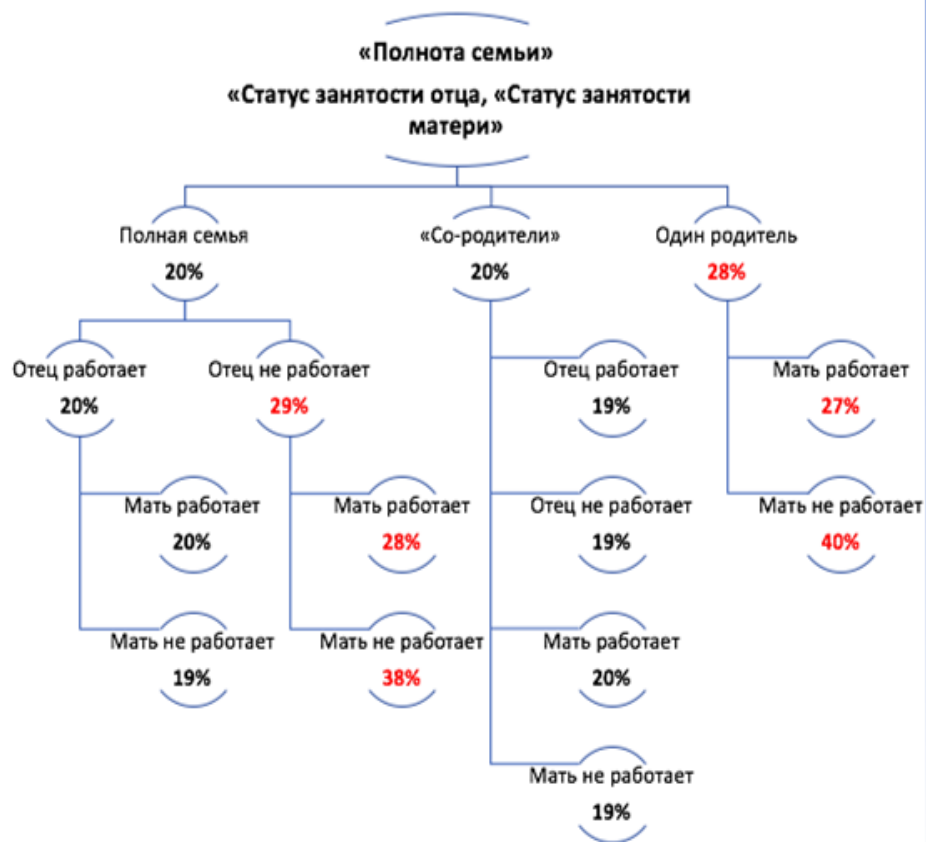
«Полнота семьи»
«Статус занятости отца, «Статус занятости матери»

Полная семья
20%

«Со-родители»
20%

Один родитель
28%

Отец работает
20%

Отец не работает
29%

Отец работает
19%

Мать работает
27%

Мать работает
20%

Мать работает
28%

Отец не работает
19%

Мать не работает
40%

Мать не работает
19%

Мать не работает
38%

Мать работает
20%

Мать не работает
19%